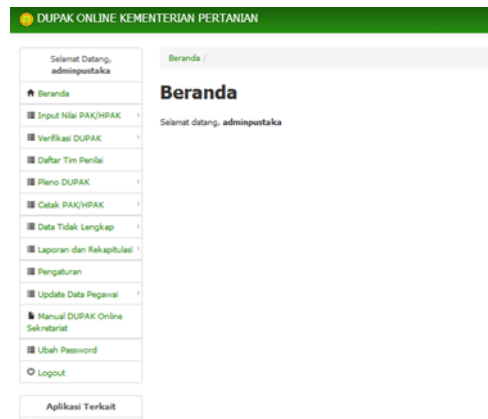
DUPAK ONLINE KEMENTERIAN PERTANIAN

Selamat Datang, adminpustaka

Beranda
Input Nilai PAK/HPAK
Verifikasi DUPAK
Daftar Tim Penilai
Pleno DUPAK
Cetak PAK/HPAK
Data Tidak Lengkap
Laporan dan Rekapitulasi
Pengaturan
Update Data Pegawai
Manual DUPAK Online Sekretariat
Ubah Password
Logout

Aplikasi Terkait

Beranda /

Beranda

Selamat datang, adminpustaka